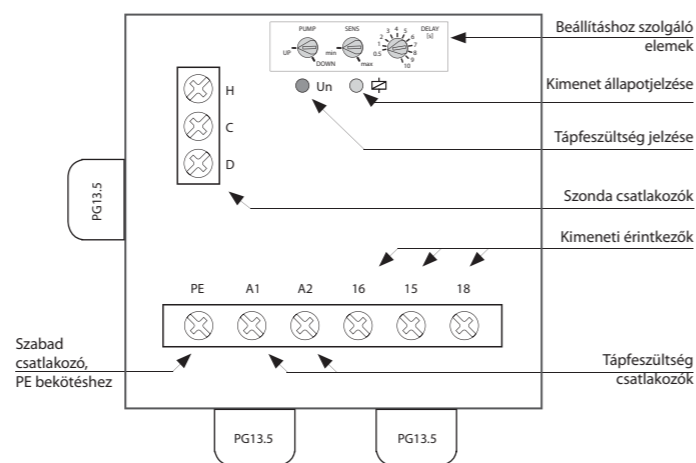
PUMP
UP
DOWN
SENS
min
max
DELAY [s]
0.5
1
2
3
4
5
6
7
8
9
10

Beállításhoz szolgáló elemek

Un

Kimenet állapotjelzése

Tápfeszültség jelzése

H
C
D

PG13.5

Szonda csatlakozók

Kimeneti érintkezők

PE A1 A2 16 15 18

Szabad csatlakozó, PE bekötéshez

Tápfeszültség csatlakozók

PG13.5
PG13.5